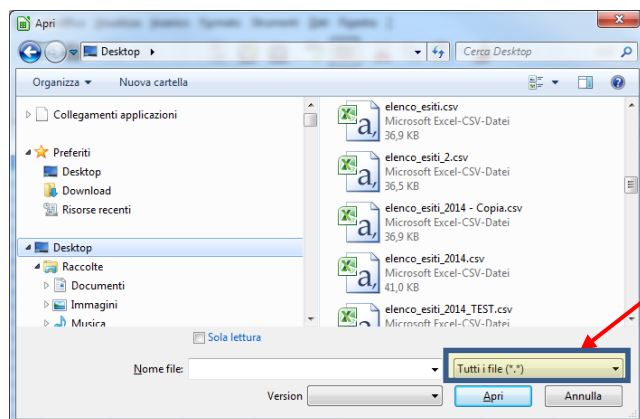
Apri

Desktop ▸

Cerca Desktop

Organizza ▾ Nuova cartella

Collegamenti applicazioni

Preferiti
Desktop
Download
Risorse recenti

Desktop
Raccolte
Documenti
Immagini
Musica

elenco_esiti.csv
Microsoft Excel-CSV-Datei
36,9 KB

elenco_esiti_2.csv
Microsoft Excel-CSV-Datei
36,5 KB

elenco_esiti_2014 - Copia.csv
Microsoft Excel-CSV-Datei
36,9 KB

elenco_esiti_2014.csv
Microsoft Excel-CSV-Datei
41,0 KB

elenco_esiti_2014_TEST.csv
Microsoft Excel-CSV-Datei

Sola lettura

Nome file:

Tutti i file (*.*)

Version

Apri

Annulla